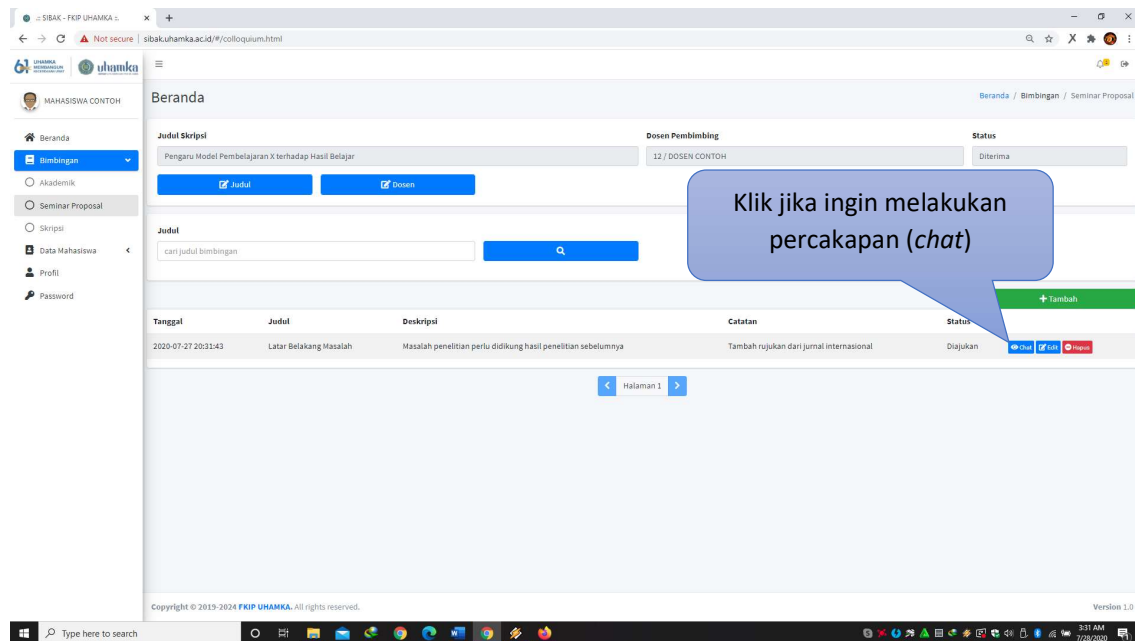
:: SIBAK - FKIP UHAMKA ::

Not secure | sibak.uhamka.ac.id/#/colloquium.html

uhamka

MAHASISWA CONTOH

Beranda
Bimbingan
Akademik
Seminar Proposal
Skripsi
Data Mahasiswa
Profil
Password

Beranda

Beranda / Bimbingan / Seminar Proposal

| Judul Skripsi | Dosen Pembimbing | Status |
|---|---|---|
| Pengaru Model Pembelajaran X terhadap Hasil Belajar | 12 / DOSEN CONTOH | Diterima |

Judul   Dosen

Judul

cari judul bimbingan

Klik jika ingin melakukan percakapan (*chat*)

+ Tambah

| Tanggal | Judul | Deskripsi | Catatan | Status | |
|---|---|---|---|---|---|
| 2020-07-27 20:31:43 | Latar Belakang Masalah | Masalah penelitian perlu didikung hasil penelitian sebelumnya | Tambah rujukan dari jurnal internasional | Diajukan | Chat Edit Hapus |

Halaman 1

Copyright © 2019-2024 FKIP UHAMKA. All rights reserved.

Version 1.0

Type here to search

3:31 AM
7/28/2020